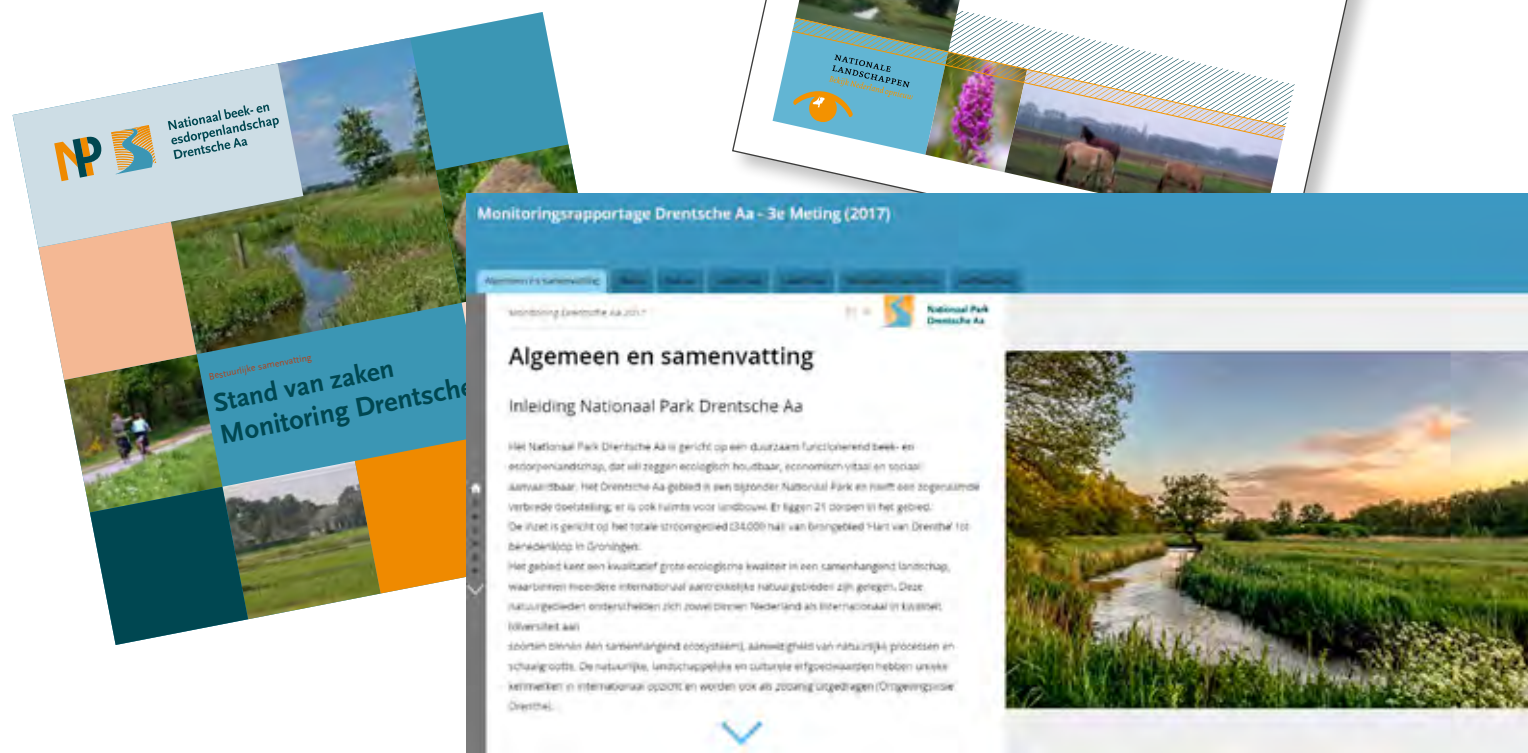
Nationaal beek- en esdorpenlandschap Drentsche Aa

Bestuurlijke samenvatting

Stand van zaken Monitoring Drentsche

NATIONALE LANDSCHAPPEN

Monitoringsrapportage Drentsche Aa - 3e Meting (2017)

Algemeen en samenvatting

Monitoring Drentsche Aa 2017

Nationaal Park Drentsche Aa

Algemeen en samenvatting

Inleiding Nationaal Park Drentsche Aa

Het Nationaal Park Drentsche Aa is gericht op een duurzaam functionerend beek- en esdorpenlandschap, dat wil zeggen ecologisch houdbaar, economisch vitaal en sociaal aanvaardbaar. Het Drentsche Aa gebied is een bijzonder Nationaal Park en heeft een zogenaamde verbrede doelstelling: er is ook ruimte voor landbouw. Er liggen 21 dorpen in het gebied. De inzet is gericht op het totale stroomgebied (34.000 ha) van brongebied 'Hart van Drenthe' tot benedenloop in Groningen.

Het gebied kent een kwalitatief grote ecologische kwaliteit in een samenhangend landschap, waarbinnen meerdere internationaal aantrekkelijke natuurgebieden zijn gelegen. Deze natuurgebieden onderscheiden zich zowel binnen Nederland als internationaal in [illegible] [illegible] aan

soorten binnen één samenhangend ecosysteem), aanwezigheid van natuurlijke processen en schaalgrootte. De natuurlijke, landschappelijke en culturele erfgoedwaarden hebben unieke kenmerken in internationaal opzicht en worden ook als zodanig uitgedragen (Omgevingsvisie Drenthe).